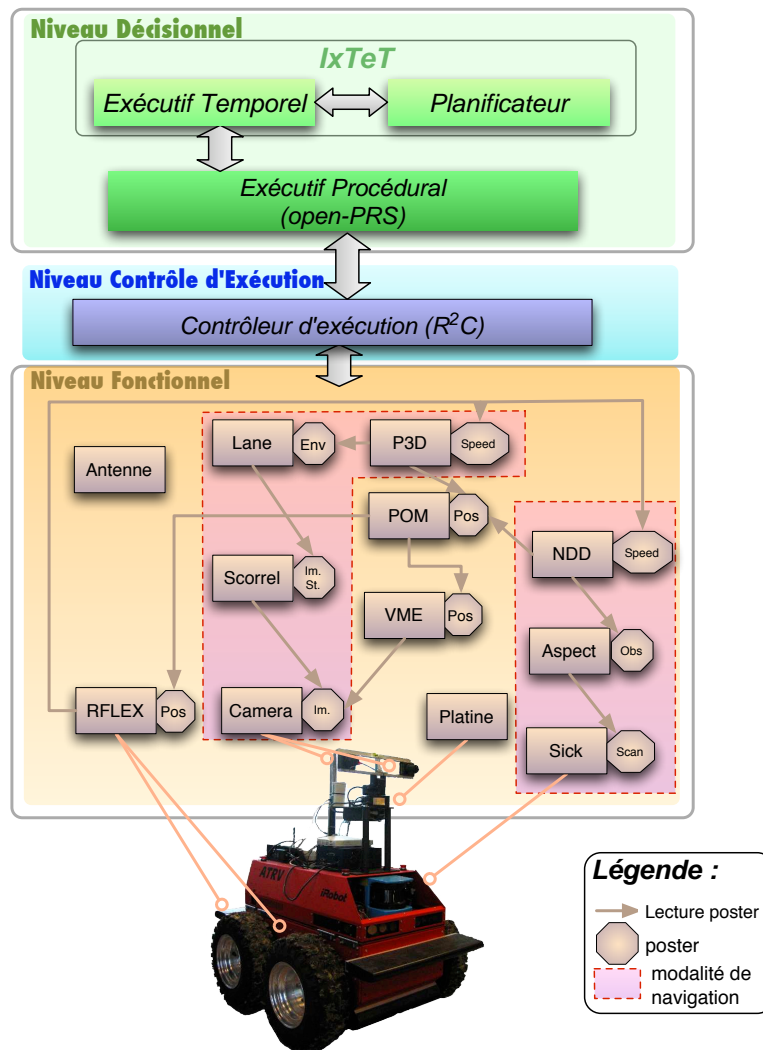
Niveau Décisionnel

IxTeT

Exécutif Temporel

Planificateur

Exécutif Procédural (open-PRS)

Niveau Contrôle d'Exécution

Contrôleur d'exécution ($R^2C$)

Niveau Fonctionnel

Lane

Env

P3D

Speed

Antenne

POM

Pos

NDD

Speed

Scorrel

Im. St.

VME

Pos

Aspect

Obs

RFLEX

Pos

Camera

Im.

Platine

Sick

Scan

ATRV

iRobot

Légende :

Lecture poster

poster

modalité de navigation